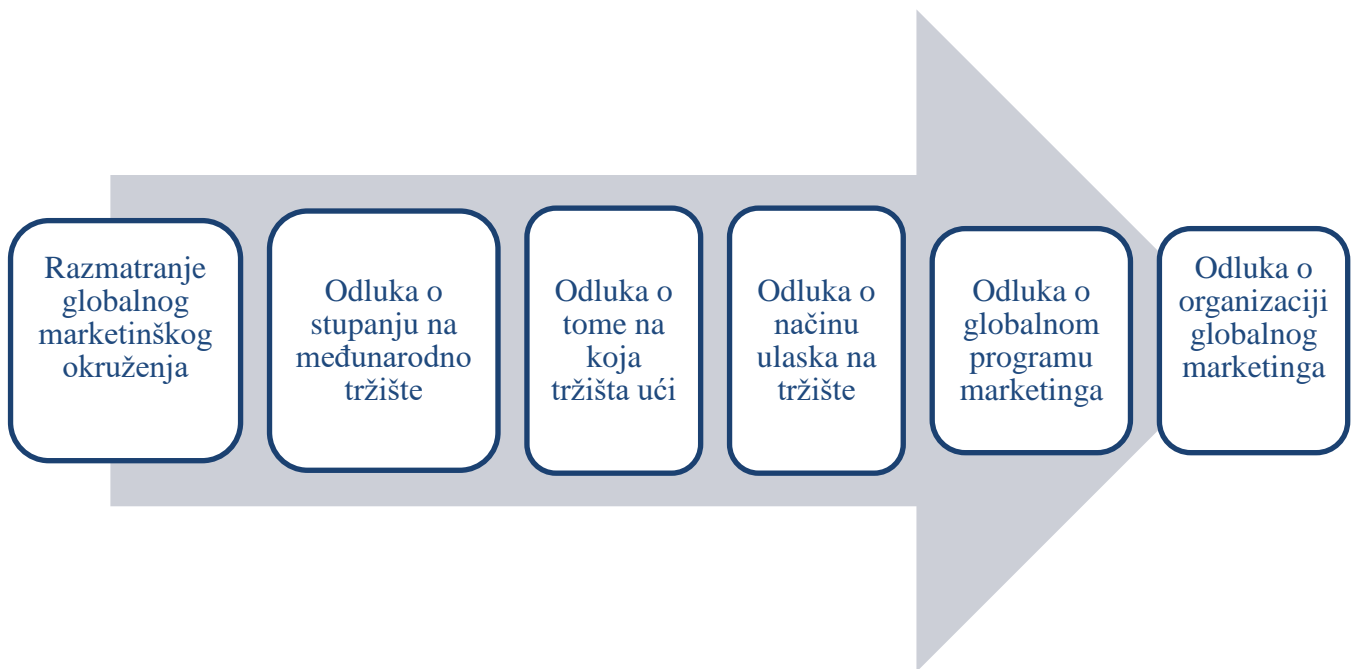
Razmatranje globalnog marketinškog okruženja

Odluka o stupanju na međunarodno tržište

Odluka o tome na koja tržišta ući

Odluka o načinu ulaska na tržište

Odluka o globalnom programu marketinga

Odluka o organizaciji globalnog marketinga